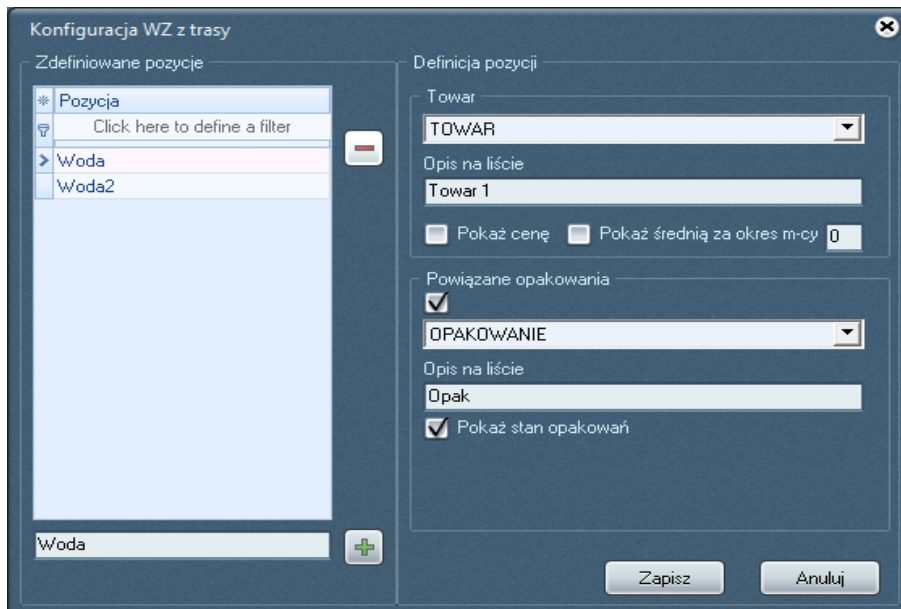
Konfiguracja WZ z trasy

Zdefiniowane pozycje

| Pozycja |
|---|
| Click here to define a filter |
| Woda |
| Woda2 |

Woda

Definicja pozycji

Towar

TOWAR

Opis na liście

Towar 1

Pokaż cenę
Pokaż średnią za okres m-cy 0

Powiązane opakowania

OPAKOWANIE

Opis na liście

Opak

Pokaż stan opakowań

Zapisz
Anuluj